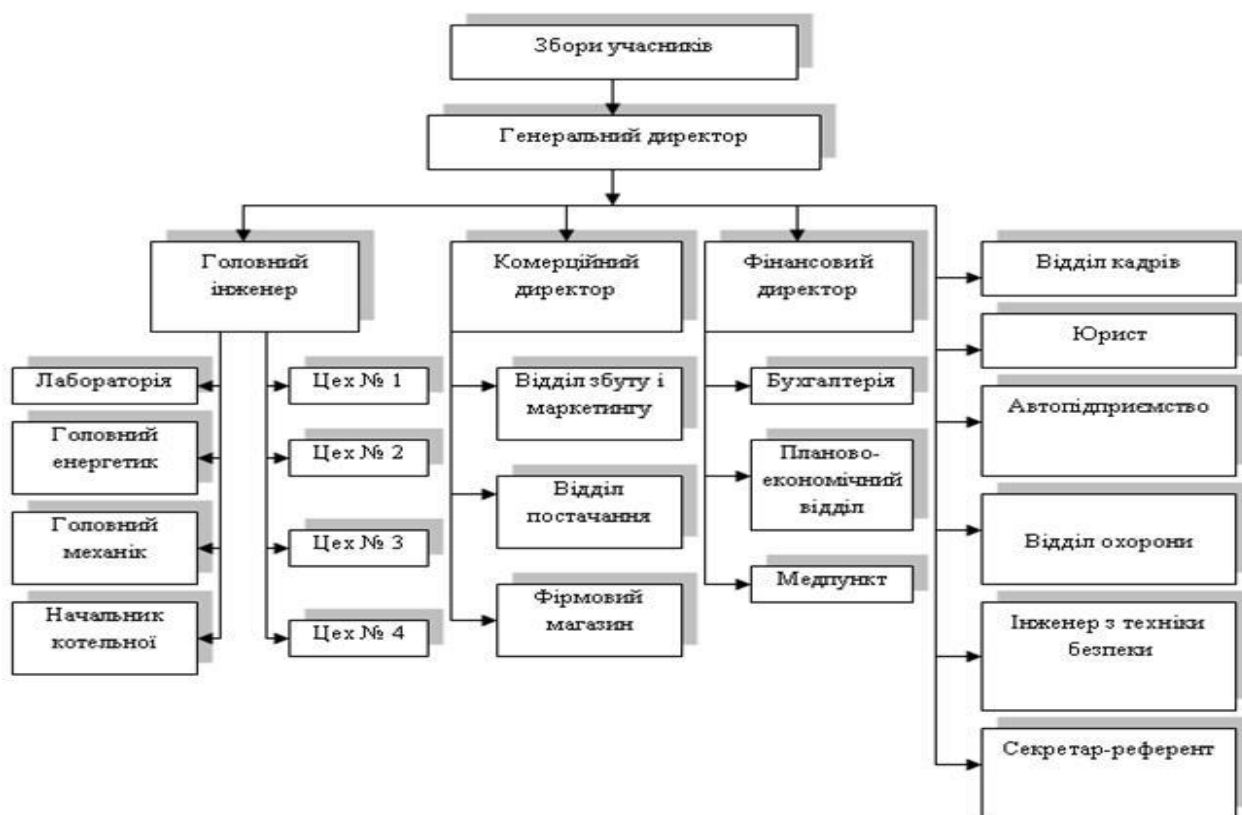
Збори учасників

Генеральний директор

Головний інженер

Комерційний директор

Фінансовий директор

Відділ кадрів

Юрист

Автопідприємство

Відділ охорони

Інженер з техніки безпеки

Секретар-референт

Лабораторія

Головний енергетик

Головний механік

Начальник котельної

Цех № 1

Цех № 2

Цех № 3

Цех № 4

Відділ збуту і маркетингу

Відділ постачання

Фірмовий магазин

Бухгалтерія

Планово-економічний відділ

Медпункт